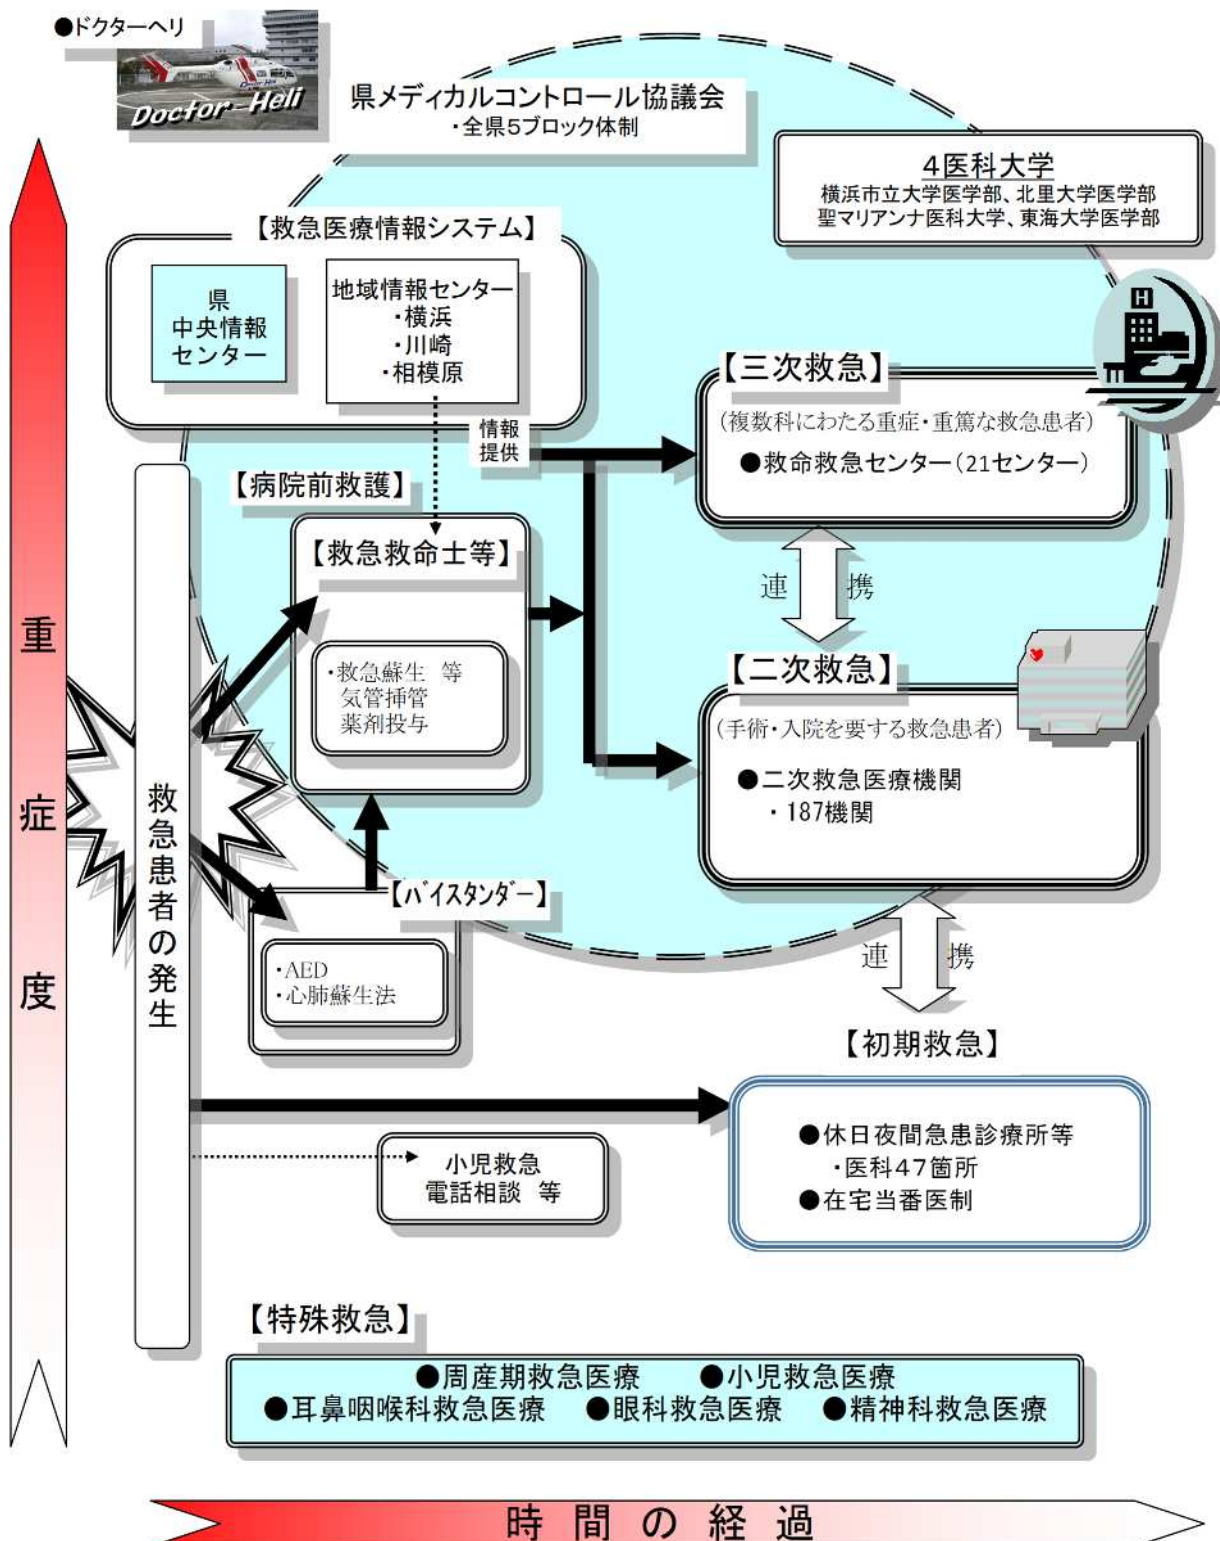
●ドクターヘリ

Doctor-Heli

県メディカルコントロール協議会
・全県5ブロック体制

4医科大学
横浜市立大学医学部、北里大学医学部
聖マリアンナ医科大学、東海大学医学部

【救急医療情報システム】

県
中央情報
センター

地域情報センター
・横浜
・川崎
・相模原

情報
提供

【三次救急】
(複数科にわたる重症・重篤な救急患者)
●救命救急センター(21センター)

連 携

【病院前救護】

【救急救命士等】
・救急蘇生 等
気管挿管
薬剤投与

【二次救急】
(手術・入院を要する救急患者)
●二次救急医療機関
・187機関

重
症
度

救急患者の発生

【バイスタンダー】
・AED
・心肺蘇生法

連 携

【初期救急】
●休日夜間急患診療所等
・医科47箇所
●在宅当番医制

小児救急
電話相談 等

【特殊救急】
●周産期救急医療 ●小児救急医療
●耳鼻咽喉科救急医療 ●眼科救急医療 ●精神科救急医療

時 間 の 経 過